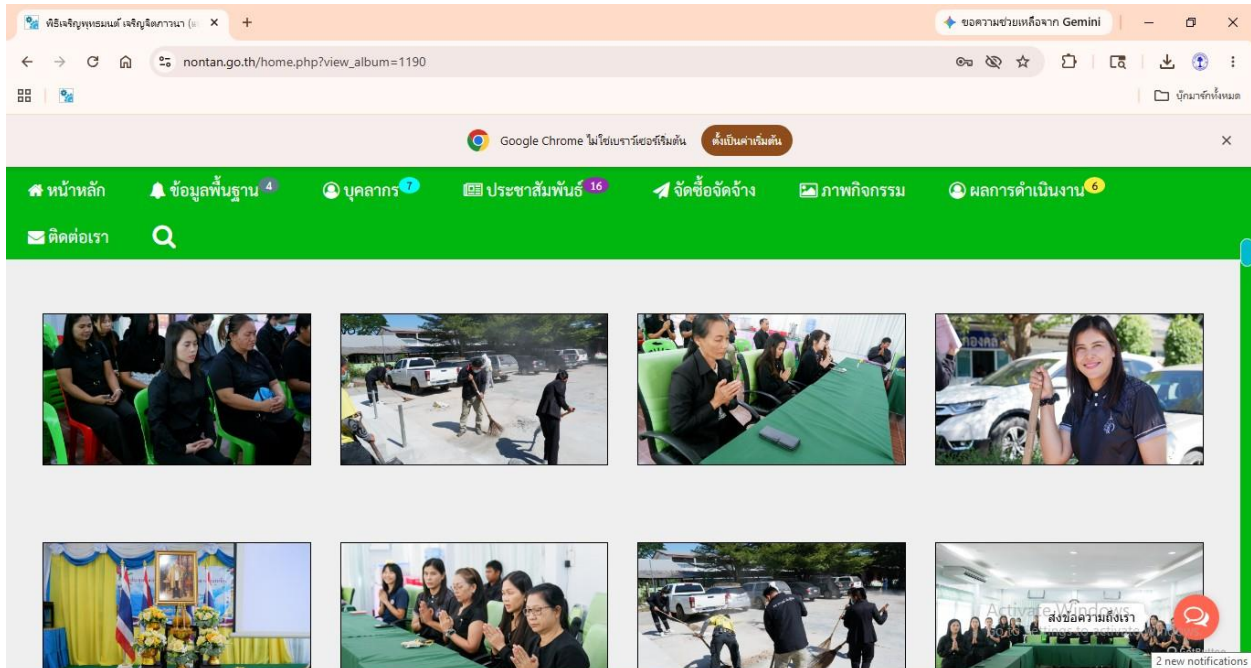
พิธีเจริญพุทธมนต์ เจริญจิตภาวนา (แ ×
+
ขอความช่วยเหลือจาก Gemini
nontan.go.th/home.php?view_album=1190
บุ๊กมาร์กทั้งหมด
Google Chrome ไม่ใช่เบราว์เซอร์เริ่มต้น
ตั้งเป็นค่าเริ่มต้น
×
หน้าหลัก
ข้อมูลพื้นฐาน 4
บุคลากร 7
ประชาสัมพันธ์ 16
จัดซื้อจัดจ้าง
ภาพกิจกรรม
ผลการดำเนินงาน 6
ติดต่อเรา
Activate Windows
ส่งข้อความถึงเรา
2 new notifications